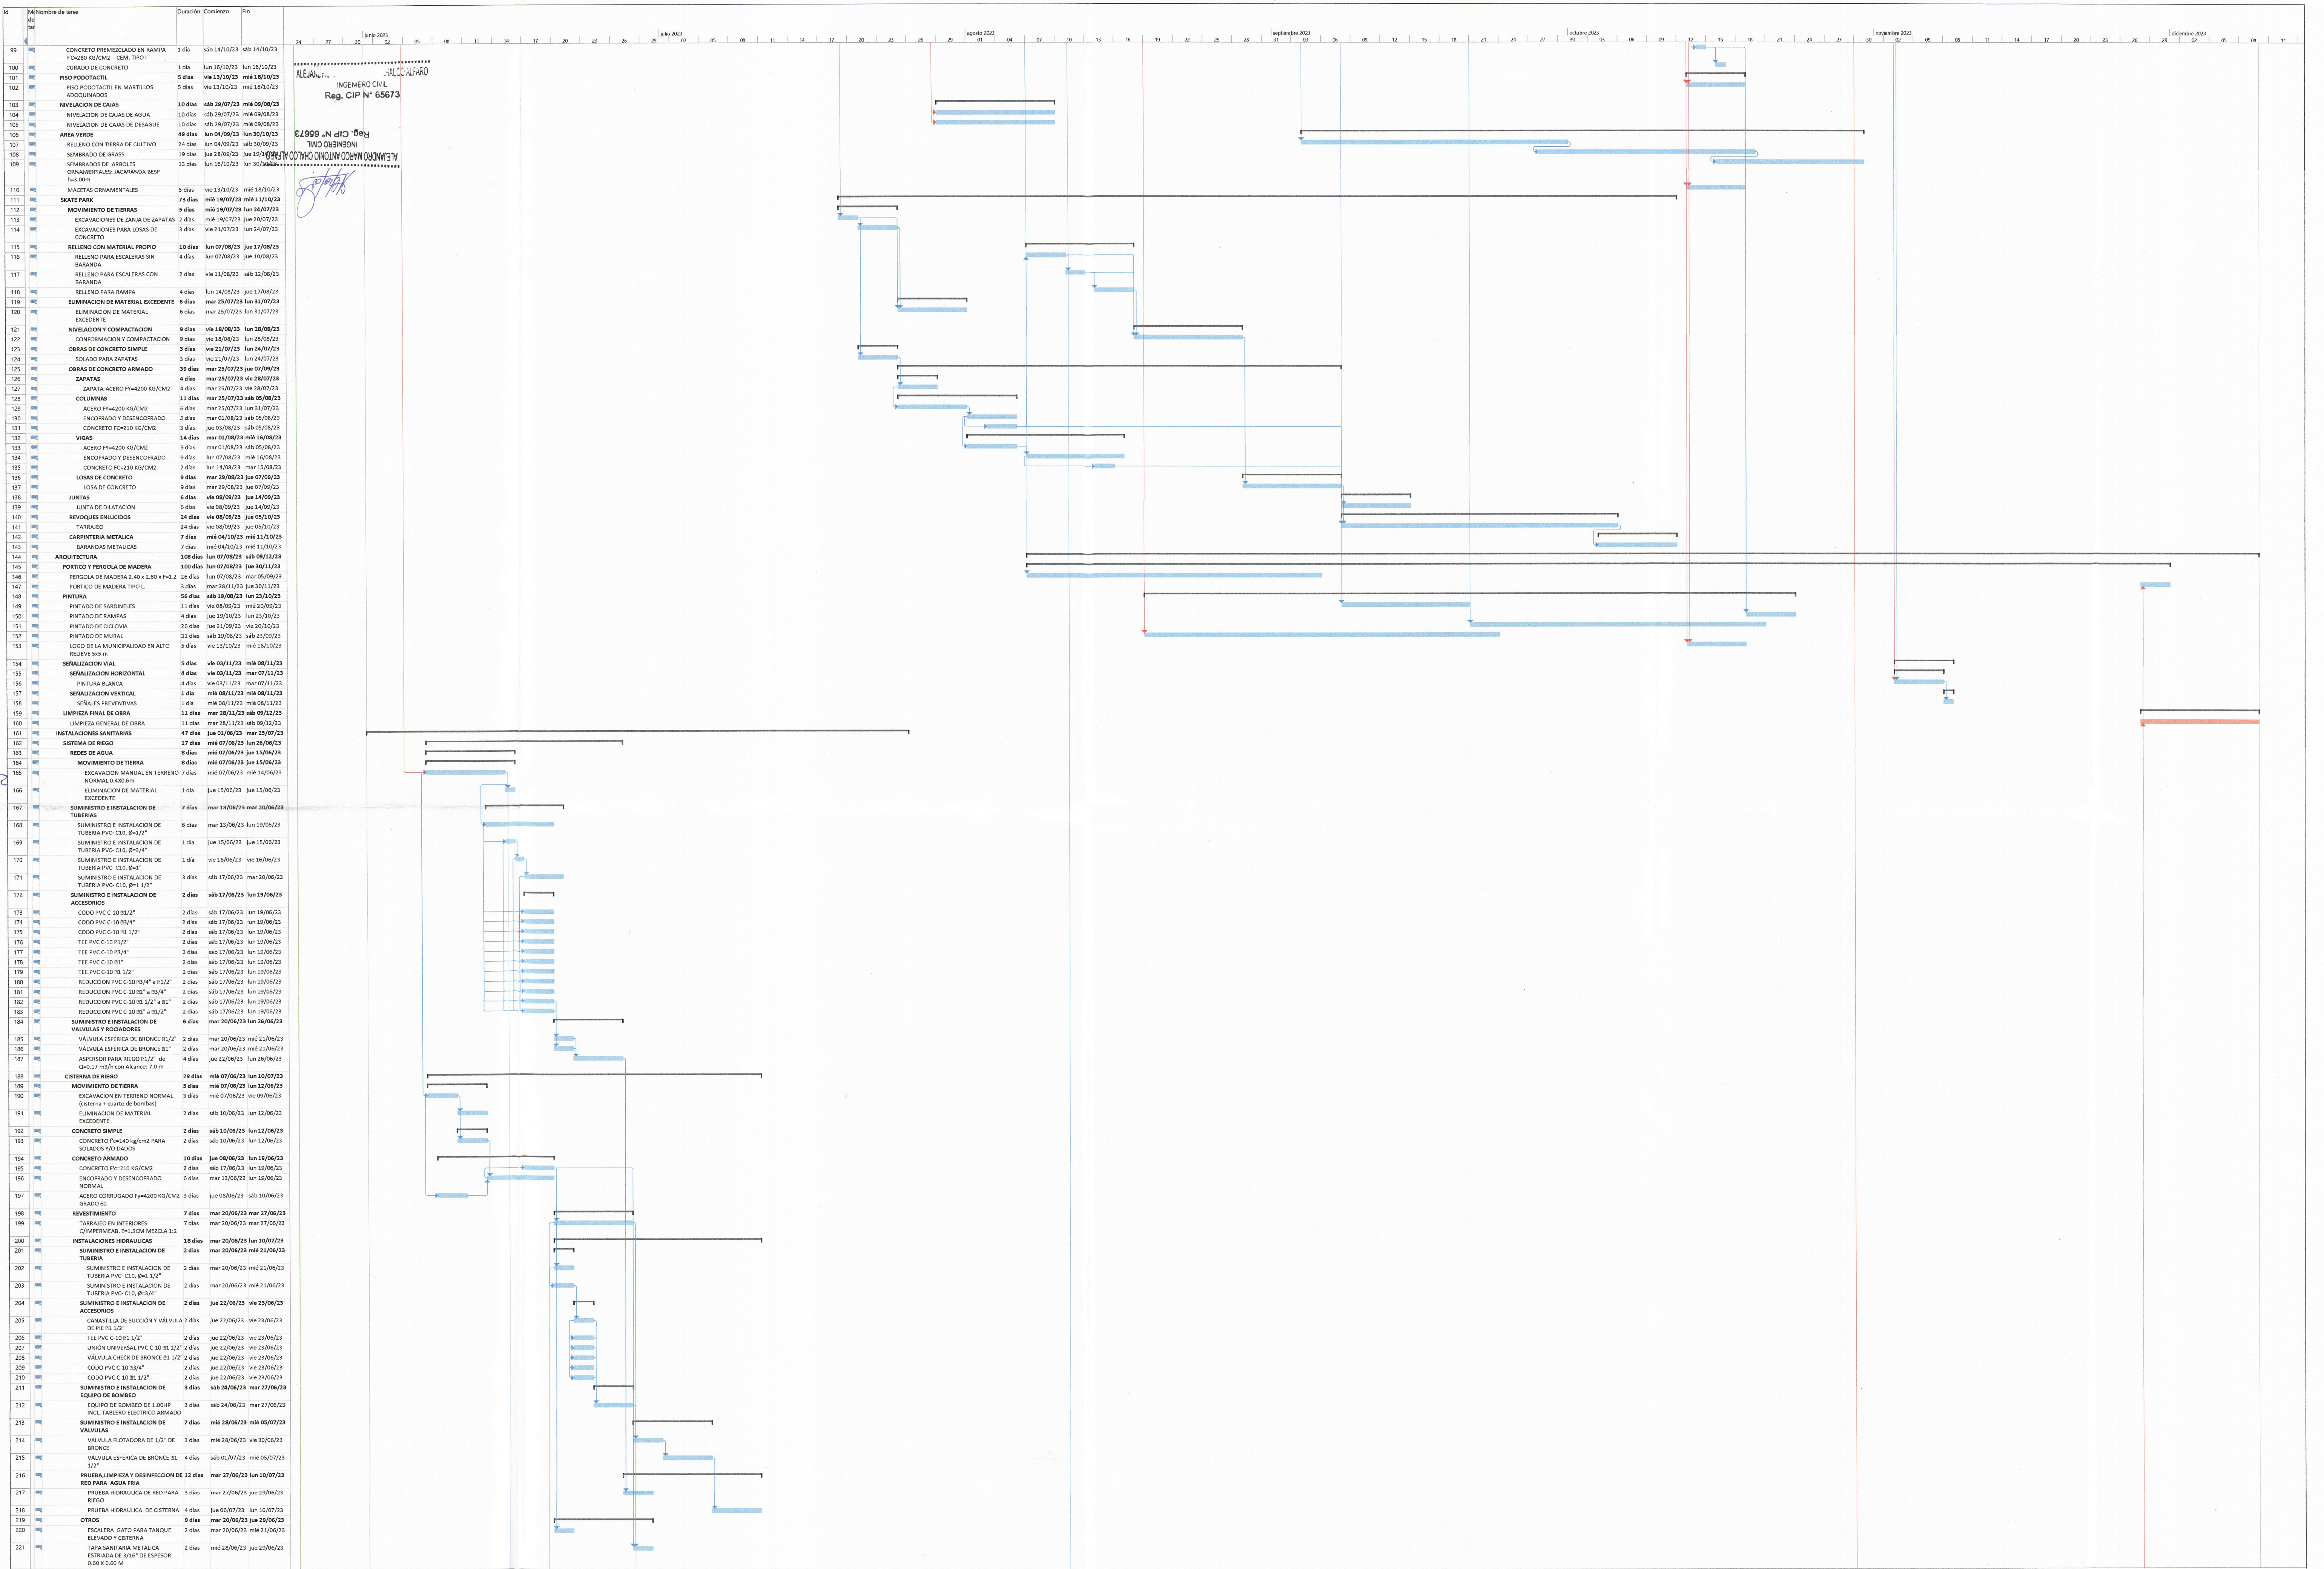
| Id | Modo de tarea | Nombre de tarea | Duración | Comienzo | Fin |
|---|---|---|---|---|---|
| 99 | | CONCRETO PREMEZCLADO EN RAMPA F'C=280 KG/CM2 - CEM. TIPO I | 1 día | sáb 14/10/23 | sáb 14/10/23 |
| 100 | | CURADO DE CONCRETO | 1 día | lun 16/10/23 | lun 16/10/23 |
| 101 | | PISO PODOTACTIL | 5 días | vie 13/10/23 | mié 18/10/23 |
| 102 | | PISO PODOTACTIL EN MARTILLOS ADOQUINADOS | 5 días | vie 13/10/23 | mié 18/10/23 |
| 103 | | NIVELACION DE CAJAS | 10 días | sáb 29/07/23 | mié 09/08/23 |
| 104 | | NIVELACION DE CAJAS DE AGUA | 10 días | sáb 29/07/23 | mié 09/08/23 |
| 105 | | NIVELACION DE CAJAS DE DESAGUE | 10 días | sáb 29/07/23 | mié 09/08/23 |
| 106 | | AREA VERDE | 49 días | lun 04/09/23 | lun 30/10/23 |
| 107 | | RELLENO CON TIERRA DE CULTIVO | 24 días | lun 04/09/23 | sáb 30/09/23 |
| 108 | | SEMBRADO DE GRASS | 19 días | jue 28/09/23 | jue 19/10/23 |
| 109 | | SEMBRADOS DE ARBOLES ORNAMENTALES: JACARANDA BESP h=3.00m | 13 días | lun 16/10/23 | lun 30/10/23 |
| 110 | | MACETAS ORNAMENTALES | 5 días | vie 13/10/23 | mié 18/10/23 |
| 111 | | SKATE PARK | 73 días | mié 19/07/23 | mié 11/10/23 |
| 112 | | MOVIMIENTO DE TIERRAS | 5 días | mié 19/07/23 | lun 24/07/23 |
| 113 | | EXCAVACIONES DE ZANJA DE ZAPATAS | 2 días | mié 19/07/23 | jue 20/07/23 |
| 114 | | EXCAVACIONES PARA LOSAS DE CONCRETO | 3 días | vie 21/07/23 | lun 24/07/23 |
| 115 | | RELLENO CON MATERIAL PROPIO | 10 días | lun 07/08/23 | jue 17/08/23 |
| 116 | | RELLENO PARA ESCALERAS SIN BARANDA | 4 días | lun 07/08/23 | jue 10/08/23 |
| 117 | | RELLENO PARA ESCALERAS CON BARANDA | 2 días | vie 11/08/23 | sáb 12/08/23 |
| 118 | | RELLENO PARA RAMPA | 4 días | lun 14/08/23 | jue 17/08/23 |
| 119 | | ELIMINACION DE MATERIAL EXCEDENTE | 6 días | mar 25/07/23 | lun 31/07/23 |
| 120 | | ELIMINACION DE MATERIAL EXCEDENTE | 6 días | mar 25/07/23 | lun 31/07/23 |
| 121 | | NIVELACION Y COMPACTACION | 9 días | vie 18/08/23 | lun 28/08/23 |
| 122 | | CONFORMACION Y COMPACTACION | 9 días | vie 18/08/23 | lun 28/08/23 |
| 123 | | OBRAS DE CONCRETO SIMPLE | 3 días | vie 21/07/23 | lun 24/07/23 |
| 124 | | SOLADO PARA ZAPATAS | 3 días | vie 21/07/23 | lun 24/07/23 |
| 125 | | OBRAS DE CONCRETO ARMADO | 39 días | mar 25/07/23 | jue 07/09/23 |
| 126 | | ZAPATAS | 4 días | mar 25/07/23 | vie 28/07/23 |
| 127 | | ZAPATA-ACERO FY=4200 KG/CM2 | 4 días | mar 25/07/23 | vie 28/07/23 |
| 128 | | COLUMNAS | 11 días | mar 25/07/23 | sáb 05/08/23 |
| 129 | | ACERO FY=4200 KG/CM2 | 6 días | mar 25/07/23 | lun 31/07/23 |
| 130 | | ENCOFRADO Y DESENCOFRADO | 5 días | mar 01/08/23 | sáb 05/08/23 |
| 131 | | CONCRETO FC=210 KG/CM2 | 3 días | jue 03/08/23 | sáb 05/08/23 |
| 132 | | VIGAS | 14 días | mar 01/08/23 | mié 16/08/23 |
| 133 | | ACERO FY=4200 KG/CM2 | 5 días | mar 01/08/23 | sáb 05/08/23 |
| 134 | | ENCOFRADO Y DESENCOFRADO | 9 días | lun 07/08/23 | mié 16/08/23 |
| 135 | | CONCRETO FC=210 KG/CM2 | 2 días | lun 14/08/23 | mar 15/08/23 |
| 136 | | LOSAS DE CONCRETO | 9 días | mar 29/08/23 | jue 07/09/23 |
| 137 | | LOSA DE CONCRETO | 9 días | mar 29/08/23 | jue 07/09/23 |
| 138 | | JUNTAS | 6 días | vie 08/09/23 | jue 14/09/23 |
| 139 | | JUNTA DE DILATACION | 6 días | vie 08/09/23 | jue 14/09/23 |
| 140 | | REVOQUES ENLUCIDOS | 24 días | vie 08/09/23 | jue 05/10/23 |
| 141 | | TARRAJEO | 24 días | vie 08/09/23 | jue 05/10/23 |
| 142 | | CARPINTERIA METALICA | 7 días | mié 04/10/23 | mié 11/10/23 |
| 143 | | BARANDAS METALICAS | 7 días | mié 04/10/23 | mié 11/10/23 |
| 144 | | ARQUITECTURA | 108 días | lun 07/08/23 | sáb 09/12/23 |
| 145 | | PORTICO Y PERGOLA DE MADERA | 100 días | lun 07/08/23 | jue 30/11/23 |
| 146 | | PERGOLA DE MADERA 2.40 x 2.60 x f=1.2 | 26 días | lun 07/08/23 | mar 05/09/23 |
| 147 | | PORTICO DE MADERA TIPO L | 3 días | mar 28/11/23 | jue 30/11/23 |
| 148 | | PINTURA | 56 días | sáb 19/08/23 | lun 23/10/23 |
| 149 | | PINTADO DE SARDINELES | 11 días | vie 08/09/23 | mié 20/09/23 |
| 150 | | PINTADO DE RAMPAS | 4 días | jue 19/10/23 | lun 23/10/23 |
| 151 | | PINTADO DE CICLOVIA | 26 días | jue 21/09/23 | vie 20/10/23 |
| 152 | | PINTADO DE MURAL | 31 días | sáb 19/08/23 | sáb 23/09/23 |
| 153 | | LOGO DE LA MUNICIPALIDAD EN ALTO RELIEVE 5x5 m | 5 días | vie 13/10/23 | mié 18/10/23 |
| 154 | | SEÑALIZACION VIAL | 5 días | vie 03/11/23 | mié 08/11/23 |
| 155 | | SEÑALIZACION HORIZONTAL | 4 días | vie 03/11/23 | mar 07/11/23 |
| 156 | | PINTURA BLANCA | 4 días | vie 03/11/23 | mar 07/11/23 |
| 157 | | SEÑALIZACION VERTICAL | 1 día | mié 08/11/23 | mié 08/11/23 |
| 158 | | SEÑALES PREVENTIVAS | 1 día | mié 08/11/23 | mié 08/11/23 |
| 159 | | LIMPIEZA FINAL DE OBRA | 11 días | mar 28/11/23 | sáb 09/12/23 |
| 160 | | LIMPIEZA GENERAL DE OBRA | 11 días | mar 28/11/23 | sáb 09/12/23 |
| 161 | | INSTALACIONES SANITARIAS | 47 días | jue 01/06/23 | mar 25/07/23 |
| 162 | | SISTEMA DE RIEGO | 17 días | mié 07/06/23 | lun 26/06/23 |
| 163 | | REDES DE AGUA | 8 días | mié 07/06/23 | jue 15/06/23 |
| 164 | | MOVIMIENTO DE TIERRA | 8 días | mié 07/06/23 | jue 15/06/23 |
| 165 | | EXCAVACION MANUAL EN TERRENO NORMAL 0.4X0.6m | 7 días | mié 07/06/23 | mié 14/06/23 |
| 166 | | ELIMINACION DE MATERIAL EXCEDENTE | 1 día | jue 15/06/23 | jue 15/06/23 |
| 167 | | SUMINISTRO E INSTALACION DE TUBERIAS | 7 días | mar 13/06/23 | mar 20/06/23 |
| 168 | | SUMINISTRO E INSTALACION DE TUBERIA PVC- C10, Ø=1/2" | 6 días | mar 13/06/23 | lun 19/06/23 |
| 169 | | SUMINISTRO E INSTALACION DE TUBERIA PVC- C10, Ø=3/4" | 1 día | jue 15/06/23 | jue 15/06/23 |
| 170 | | SUMINISTRO E INSTALACION DE TUBERIA PVC- C10, Ø=1" | 1 día | vie 16/06/23 | vie 16/06/23 |
| 171 | | SUMINISTRO E INSTALACION DE TUBERIA PVC- C10, Ø=1 1/2" | 3 días | sáb 17/06/23 | mar 20/06/23 |
| 172 | | SUMINISTRO E INSTALACION DE ACCESORIOS | 2 días | sáb 17/06/23 | lun 19/06/23 |
| 173 | | CODO PVC C-10 Ø1/2" | 2 días | sáb 17/06/23 | lun 19/06/23 |
| 174 | | CODO PVC C-10 Ø3/4" | 2 días | sáb 17/06/23 | lun 19/06/23 |
| 175 | | CODO PVC C-10 Ø1 1/2" | 2 días | sáb 17/06/23 | lun 19/06/23 |
| 176 | | TEE PVC C-10 Ø1/2" | 2 días | sáb 17/06/23 | lun 19/06/23 |
| 177 | | TEE PVC C-10 Ø3/4" | 2 días | sáb 17/06/23 | lun 19/06/23 |
| 178 | | TEE PVC C-10 Ø1" | 2 días | sáb 17/06/23 | lun 19/06/23 |
| 179 | | TEE PVC C-10 Ø1 1/2" | 2 días | sáb 17/06/23 | lun 19/06/23 |
| 180 | | REDUCCION PVC C-10 Ø3/4" a Ø1/2" | 2 días | sáb 17/06/23 | lun 19/06/23 |
| 181 | | REDUCCION PVC C-10 Ø1" a Ø3/4" | 2 días | sáb 17/06/23 | lun 19/06/23 |
| 182 | | REDUCCION PVC C-10 Ø1 1/2" a Ø1" | 2 días | sáb 17/06/23 | lun 19/06/23 |
| 183 | | REDUCCION PVC C-10 Ø1" a Ø1/2" | 2 días | sáb 17/06/23 | lun 19/06/23 |
| 184 | | SUMINISTRO E INSTALACION DE VALVULAS Y ROCIADORES | 6 días | mar 20/06/23 | lun 26/06/23 |
| 185 | | VÁLVULA ESFÉRICA DE BRONCE Ø1/2" | 2 días | mar 20/06/23 | mié 21/06/23 |
| 186 | | VÁLVULA ESFÉRICA DE BRONCE Ø1" | 2 días | mar 20/06/23 | mié 21/06/23 |
| 187 | | ASPERSOR PARA RIEGO Ø1/2" de Q=0.17 m3/h con Alcance: 7.0 m | 4 días | jue 22/06/23 | lun 26/06/23 |
| 188 | | CISTERNA DE RIEGO | 29 días | mié 07/06/23 | lun 10/07/23 |
| 189 | | MOVIMIENTO DE TIERRA | 5 días | mié 07/06/23 | lun 12/06/23 |
| 190 | | EXCAVACION EN TERRENO NORMAL (cisterna + cuarto de bombas) | 3 días | mié 07/06/23 | vie 09/06/23 |
| 191 | | ELIMINACION DE MATERIAL EXCEDENTE | 2 días | sáb 10/06/23 | lun 12/06/23 |
| 192 | | CONCRETO SIMPLE | 2 días | sáb 10/06/23 | lun 12/06/23 |
| 193 | | CONCRETO f'c=140 kg/cm2 PARA SOLADOS Y/O DADOS | 2 días | sáb 10/06/23 | lun 12/06/23 |
| 194 | | CONCRETO ARMADO | 10 días | jue 08/06/23 | lun 19/06/23 |
| 195 | | CONCRETO F'c=210 KG/CM2 | 2 días | sáb 17/06/23 | lun 19/06/23 |
| 196 | | ENCOFRADO Y DESENCOFRADO NORMAL | 6 días | mar 13/06/23 | lun 19/06/23 |
| 197 | | ACERO CORRUGADO Fy=4200 KG/CM2 GRADO 60 | 3 días | jue 08/06/23 | sáb 10/06/23 |
| 198 | | REVESTIMIENTO | 7 días | mar 20/06/23 | mar 27/06/23 |
| 199 | | TARRAJEO EN INTERIORES C/IMPERMEAB. E=1.5CM MEZCLA 1:2 | 7 días | mar 20/06/23 | mar 27/06/23 |
| 200 | | INSTALACIONES HIDRAULICAS | 18 días | mar 20/06/23 | lun 10/07/23 |
| 201 | | SUMINISTRO E INSTALACION DE TUBERIA | 2 días | mar 20/06/23 | mié 21/06/23 |
| 202 | | SUMINISTRO E INSTALACION DE TUBERIA PVC- C10, Ø=1 1/2" | 2 días | mar 20/06/23 | mié 21/06/23 |
| 203 | | SUMINISTRO E INSTALACION DE TUBERIA PVC- C10, Ø=3/4" | 2 días | mar 20/06/23 | mié 21/06/23 |
| 204 | | SUMINISTRO E INSTALACION DE ACCESORIOS | 2 días | jue 22/06/23 | vie 23/06/23 |
| 205 | | CANASTILLA DE SUCCIÓN Y VÁLVULA DE PIE Ø1 1/2" | 2 días | jue 22/06/23 | vie 23/06/23 |
| 206 | | TEE PVC C-10 Ø1 1/2" | 2 días | jue 22/06/23 | vie 23/06/23 |
| 207 | | UNIÓN UNIVERSAL PVC C-10 Ø1 1/2" | 2 días | jue 22/06/23 | vie 23/06/23 |
| 208 | | VÁLVULA CHECK DE BRONCE Ø1 1/2" | 2 días | jue 22/06/23 | vie 23/06/23 |
| 209 | | CODO PVC C-10 Ø3/4" | 2 días | jue 22/06/23 | vie 23/06/23 |
| 210 | | CODO PVC C-10 Ø1 1/2" | 2 días | jue 22/06/23 | vie 23/06/23 |
| 211 | | SUMINISTRO E INSTALACION DE EQUIPO DE BOMBEO | 3 días | sáb 24/06/23 | mar 27/06/23 |
| 212 | | EQUIPO DE BOMBEO DE 1.00HP INCL. TABLERO ELECTRICO ARMADO | 3 días | sáb 24/06/23 | mar 27/06/23 |
| 213 | | SUMINISTRO E INSTALACION DE VALVULAS | 7 días | mié 28/06/23 | mié 05/07/23 |
| 214 | | VALVULA FLOTADORA DE 1/2" DE BRONCE | 3 días | mié 28/06/23 | vie 30/06/23 |
| 215 | | VÁLVULA ESFÉRICA DE BRONCE Ø1 1/2" | 4 días | sáb 01/07/23 | mié 05/07/23 |
| 216 | | PRUEBA,LIMPIEZA Y DESINFECCION DE RED PARA AGUA FRIA | 12 días | mar 27/06/23 | lun 10/07/23 |
| 217 | | PRUEBA HIDRAULICA DE RED PARA RIEGO | 3 días | mar 27/06/23 | jue 29/06/23 |
| 218 | | PRUEBA HIDRAULICA DE CISTERNA | 4 días | jue 06/07/23 | lun 10/07/23 |
| 219 | | OTROS | 9 días | mar 20/06/23 | jue 29/06/23 |
| 220 | | ESCALERA GATO PARA TANQUE ELEVADO Y CISTERNA | 2 días | mar 20/06/23 | mié 21/06/23 |
| 221 | | TAPA SANITARIA METALICA ESTRIADA DE 3/16" DE ESPESOR 0.60 X 0.60 M | 2 días | mié 28/06/23 | jue 29/06/23 |

junio 2023 | julio 2023 | agosto 2023 | septiembre 2023 | octubre 2023 | noviembre 2023 | diciembre 2023

24 27 30 02 05 08 11 14 17 20 23 26 29 02 05 08 11 14 17 20 23 26 29 01 04 07 10 13 16 19 22 25 28 31 03 06 09 12 15 18 21 24 27 30 03 06 09 12 15 18 21 24 27 30 02 05 08 11 14 17 20 23 26 29 02 05 08 11

ALEJANDRO MARCO ANTONIO CHALCO ALFARO
INGENIERO CIVIL
Reg. CIP N° 65673